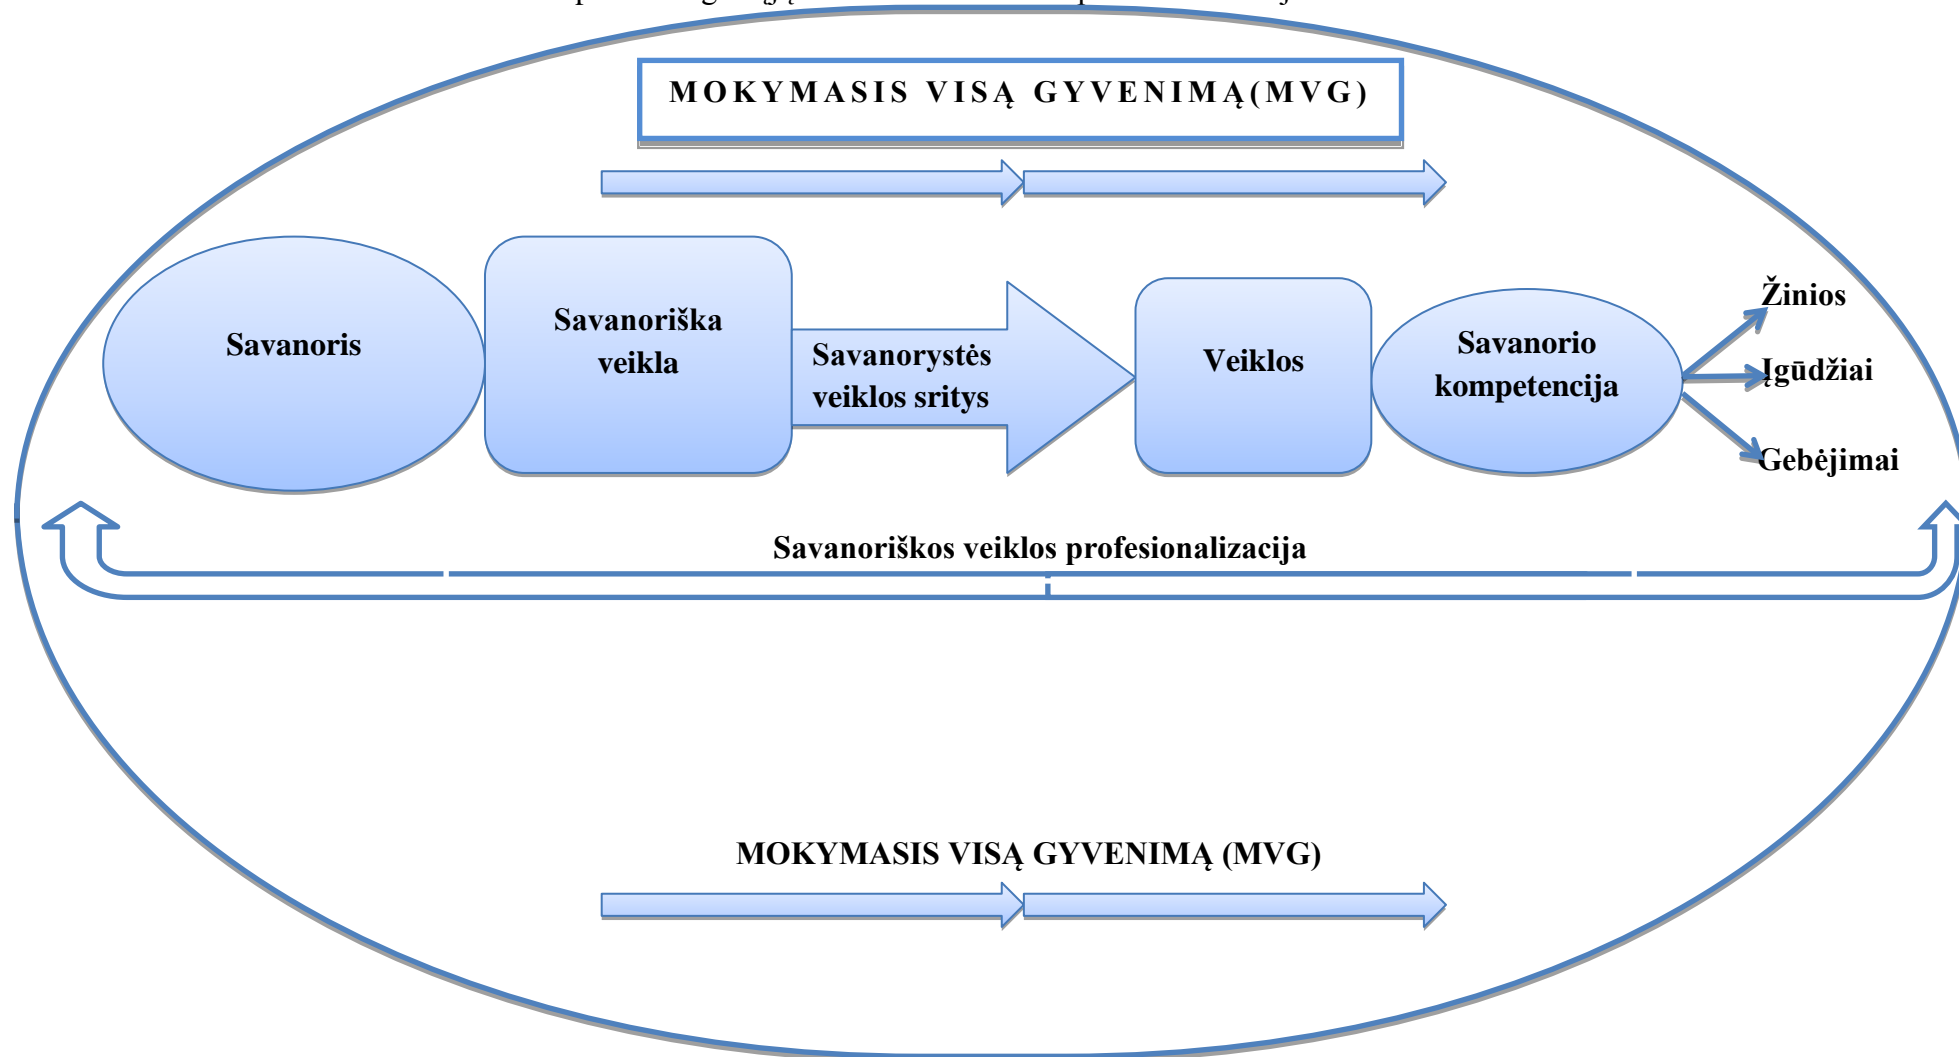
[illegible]

MOKYMASIS VISĄ GYVENIMĄ(MVG)

Savanoris

Savanoriška veikla

Savanorystės veiklos sritys

Veiklos

Savanorio kompetencija

Žinios

Įgūdžiai

Gebėjimai

Savanoriškos veiklos profesionalizacija

MOKYMASIS VISĄ GYVENIMĄ (MVG)